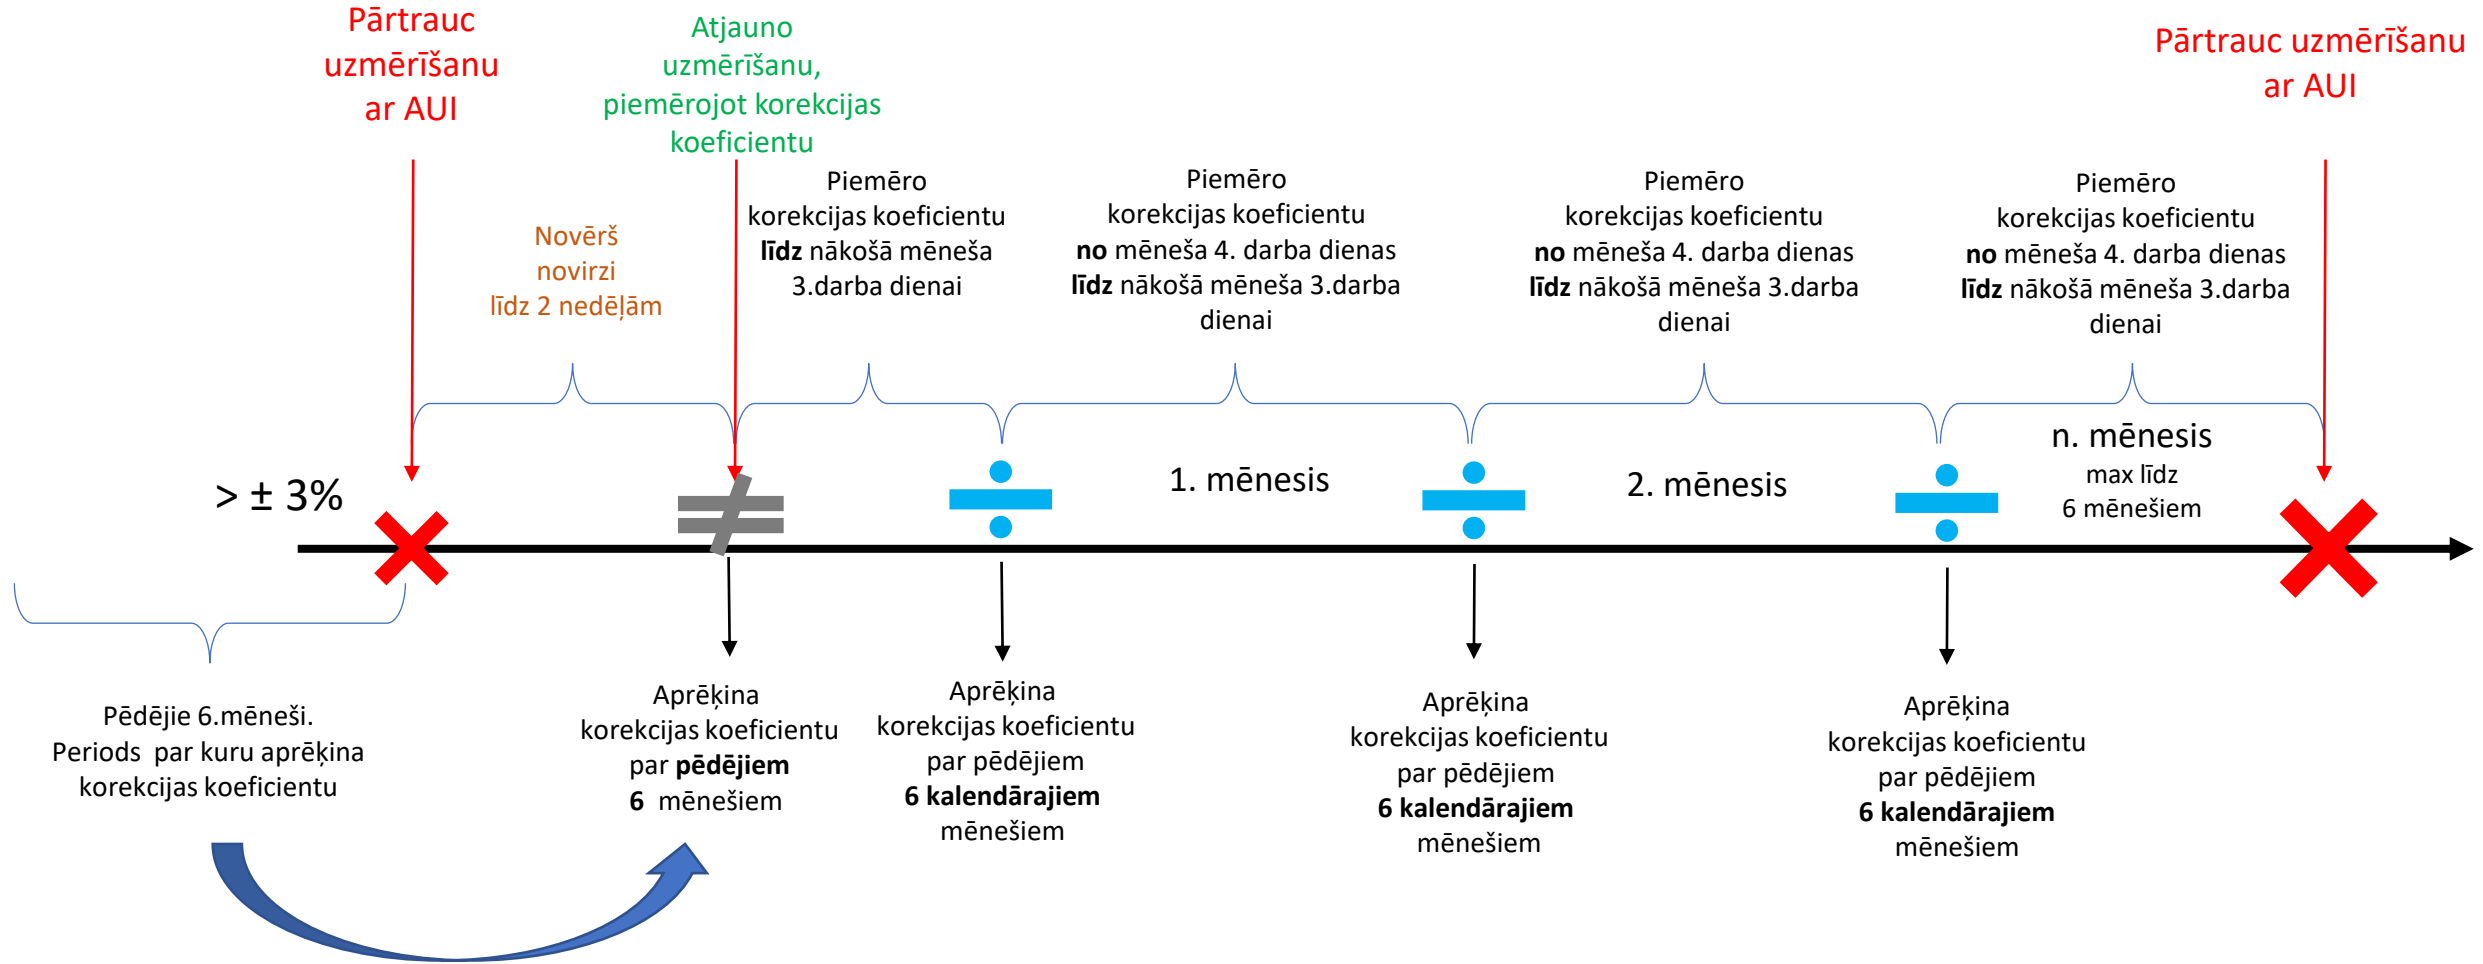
Pārtrauc uzmērīšanu ar AUI

Atjauno uzmērīšanu, piemērojot korekcijas koeficientu

Pārtrauc uzmērīšanu ar AUI

Novērš novirzi līdz 2 nedēļām

Piemēro korekcijas koeficientu **līdz** nākošā mēneša 3.darba dienai

Piemēro korekcijas koeficientu **no** mēneša 4. darba dienas **līdz** nākošā mēneša 3.darba dienai

Piemēro korekcijas koeficientu **no** mēneša 4. darba dienas **līdz** nākošā mēneša 3.darba dienai

Piemēro korekcijas koeficientu **no** mēneša 4. darba dienas **līdz** nākošā mēneša 3.darba dienai

n. mēnesis max līdz 6 mēnešiem

> ± 3%

1. mēnesis

2. mēnesis

Pēdējie 6.mēneši. Periods par kuru aprēķina korekcijas koeficientu

Aprēķina korekcijas koeficientu par **pēdējiem 6** mēnešiem

Aprēķina korekcijas koeficientu par pēdējiem **6 kalendārajiem** mēnešiem

Aprēķina korekcijas koeficientu par pēdējiem **6 kalendārajiem** mēnešiem

Aprēķina korekcijas koeficientu par pēdējiem **6 kalendārajiem** mēnešiem